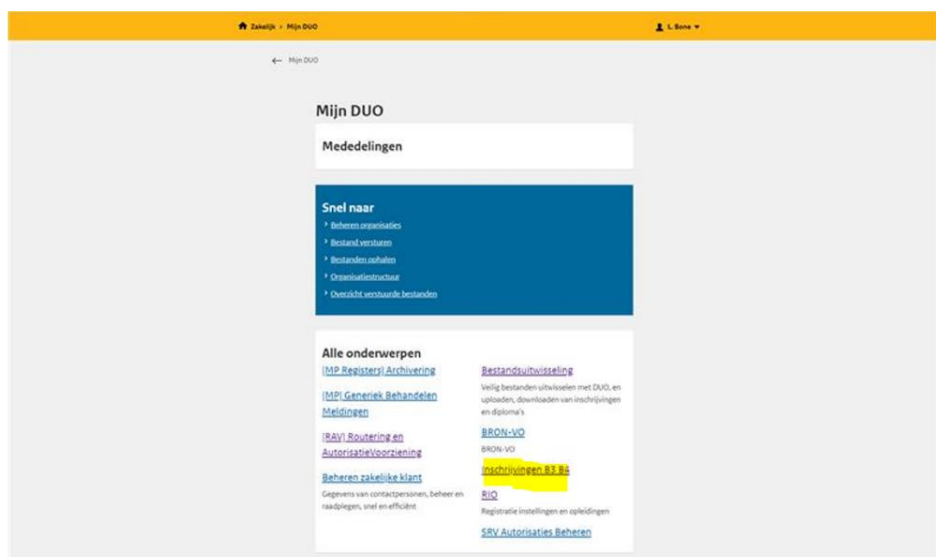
Zakelijk > Mijn DUO

L. Bone

← Mijn DUO

Mijn DUO

Mededelingen

Snel naar

Beheren organisaties

Bestand versturen

Bestanden ophalen

Organisatiestructuur

Overzicht verstuurde bestanden

Alle onderwerpen

[MP Registers] Archivering

[MP] Generiek Behandelen Meldingen

[RAV] Routering en AutorisatieVoorziening

Beheren zakelijke klant

Gegevens van contactpersonen, beheer en raadplegen, snel en efficiënt

Bestandsuitwisseling

Veilig bestanden uitwisselen met DUO, en uploaden, downloaden van inschrijvingen en diploma's

BRON-VO

BRON-VO

Inschrijvingen B3 B4

RIO

Registratie instellingen en opleidingen

SRV Autorisaties Beheren